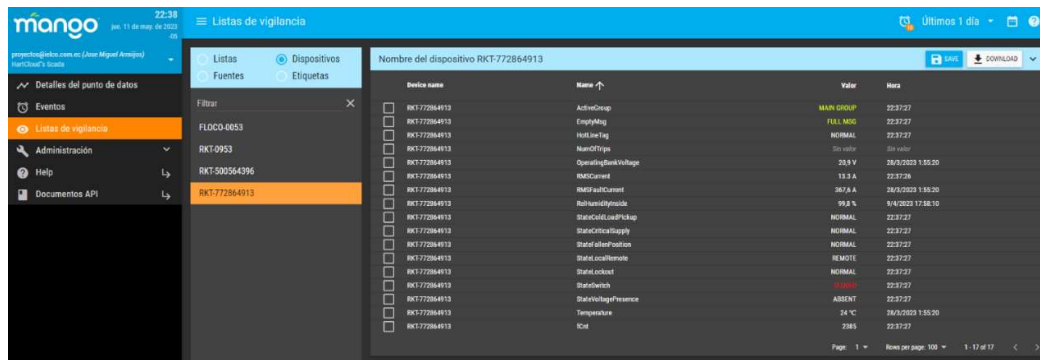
mango 22:38 jue. 11 de may. de 2023 -05

proyectos@inlco.com.ec (Jose Miguel Armijos) HartCloud's Scada

Detalles del punto de datos
Eventos
Listas de vigilancia
Administración
Help
Documentos API

≡ Listas de vigilancia

Últimos 1 día

Listas
Dispositivos
Fuentes
Etiquetas

Filtrar

FLOCO-0053
RKT-0953
RKT-500564396
RKT-772864913

Nombre del dispositivo RKT-772864913

SAVE
DOWNLOAD

| Device name | Name ↑ | Valor | Hora |
|---|---|---|---|
| RKT-772864913 | ActiveGroup | MAIN GROUP | 22:37:27 |
| RKT-772864913 | EmptyMsg | FULL MSG | 22:37:27 |
| RKT-772864913 | HotLineTag | NORMAL | 22:37:27 |
| RKT-772864913 | NumOfTrips | Sin valor | Sin valor |
| RKT-772864913 | OperatingBankVoltage | 23,9 V | 28/3/2023 1:55:20 |
| RKT-772864913 | RMSCurrent | 13.3 A | 22:37:26 |
| RKT-772864913 | RMSFaultCurrent | 367,6 A | 28/3/2023 1:55:20 |
| RKT-772864913 | RelHumidityInside | 99,8 % | 9/4/2023 17:58:10 |
| RKT-772864913 | StateColdLoadPickup | NORMAL | 22:37:27 |
| RKT-772864913 | StateCriticalSupply | NORMAL | 22:37:27 |
| RKT-772864913 | StateFallenPosition | NORMAL | 22:37:27 |
| RKT-772864913 | StateLocalRemote | REMOTE | 22:37:27 |
| RKT-772864913 | StateLockout | NORMAL | 22:37:27 |
| RKT-772864913 | StateSwitch | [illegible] | 22:37:27 |
| RKT-772864913 | StateVoltagePresence | ABSENT | 22:37:27 |
| RKT-772864913 | Temperature | 24 °C | 28/3/2023 1:55:20 |
| RKT-772864913 | fCnt | 2385 | 22:37:27 |

Page: 1
Rows per page: 100
1 - 17 of 17